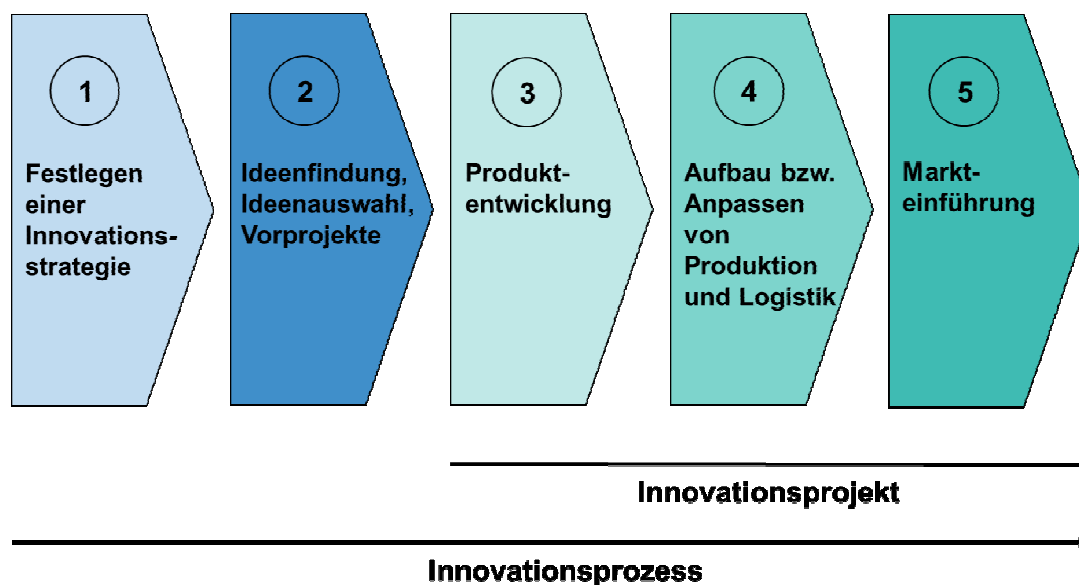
1

Festlegen einer Innovationsstrategie

2

Ideenfindung, Ideenauswahl, Vorprojekte

3

Produktentwicklung

4

Aufbau bzw. Anpassen von Produktion und Logistik

5

Markteinführung

Innovationsprojekt

Innovationsprozess